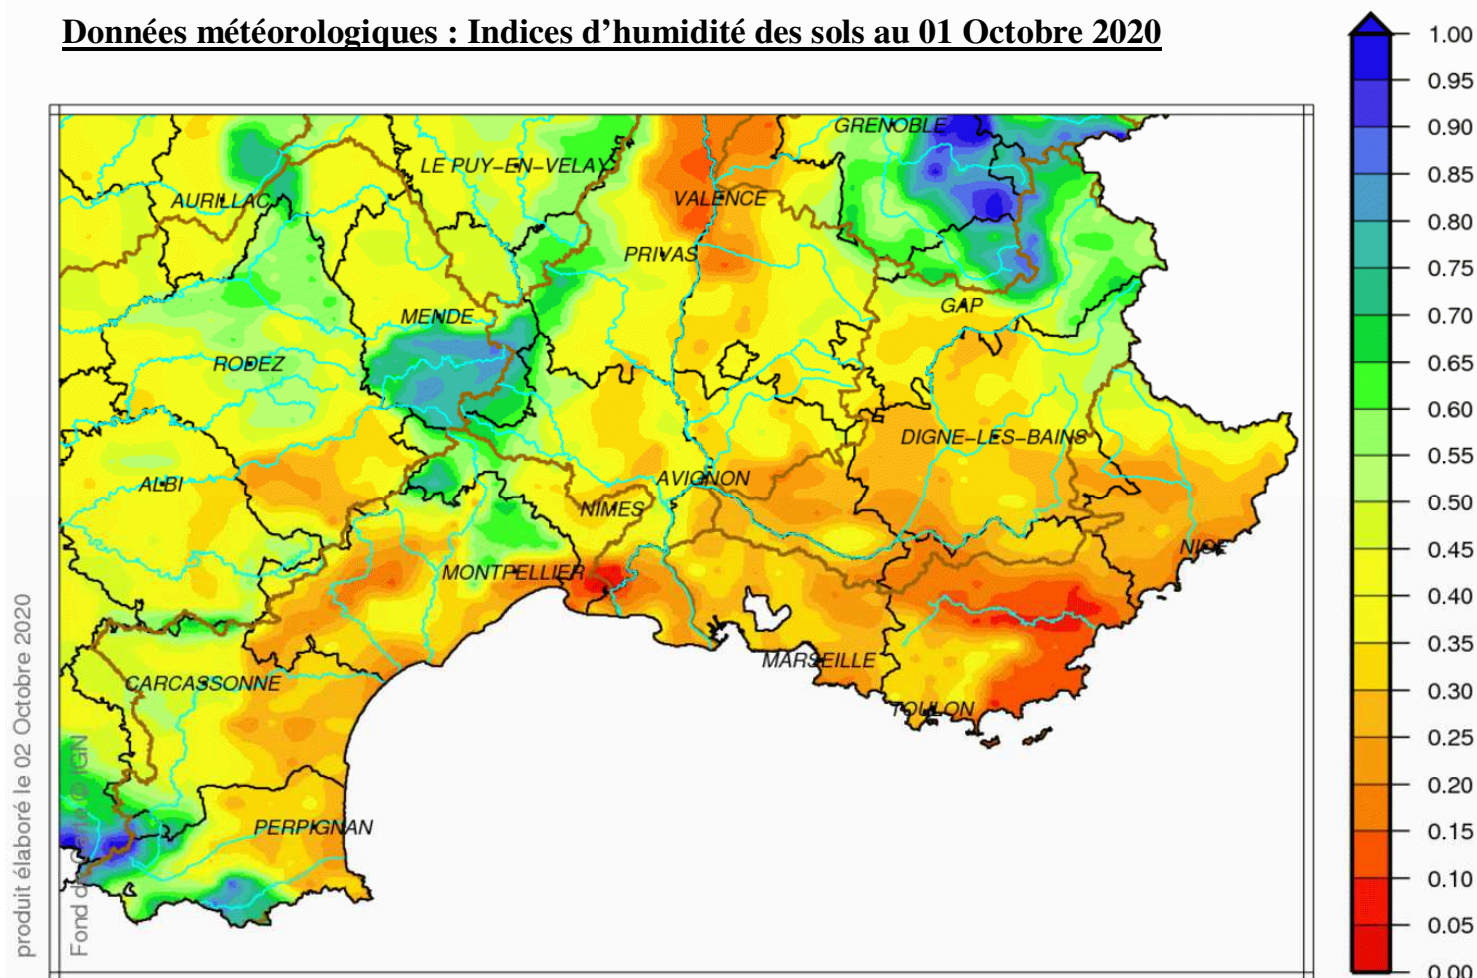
Données météorologiques : Indices d'humidité des sols au 01 Octobre 2020

1.00
0.95
0.90
0.85
0.80
0.75
0.70
0.65
0.60
0.55
0.50
0.45
0.40
0.35
0.30
0.25
0.20
0.15
0.10
0.05
0.00

GRENOBLE
LE PUY-EN-VELAY
AURILLAC
VALENCE
PRIVAS
MENDE
GAP
RODEZ
DIGNE-LES-BAINS
ALBI
AVIGNON
NIMES
NICE
MONTPELLIER
MARSEILLE
CARCASSONNE
TOULON
PERPIGNAN

produit élaboré le 02 Octobre 2020
Fond de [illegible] IGN